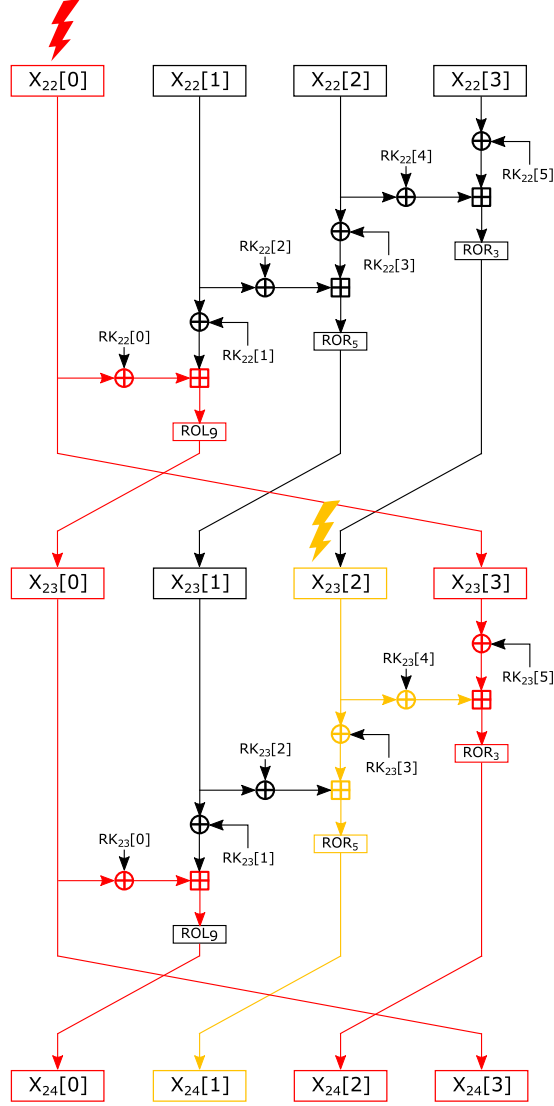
$X_{22}[0]$ $X_{22}[1]$ $X_{22}[2]$ $X_{22}[3]$

$RK_{22}[4]$ $RK_{22}[5]$

$ROR_3$

$RK_{22}[2]$ $RK_{22}[3]$

$ROR_5$

$RK_{22}[0]$ $RK_{22}[1]$

$ROL_9$

$X_{23}[0]$ $X_{23}[1]$ $X_{23}[2]$ $X_{23}[3]$

$RK_{23}[4]$ $RK_{23}[5]$

$ROR_3$

$RK_{23}[2]$ $RK_{23}[3]$

$ROR_5$

$RK_{23}[0]$ $RK_{23}[1]$

$ROL_9$

$X_{24}[0]$ $X_{24}[1]$ $X_{24}[2]$ $X_{24}[3]$